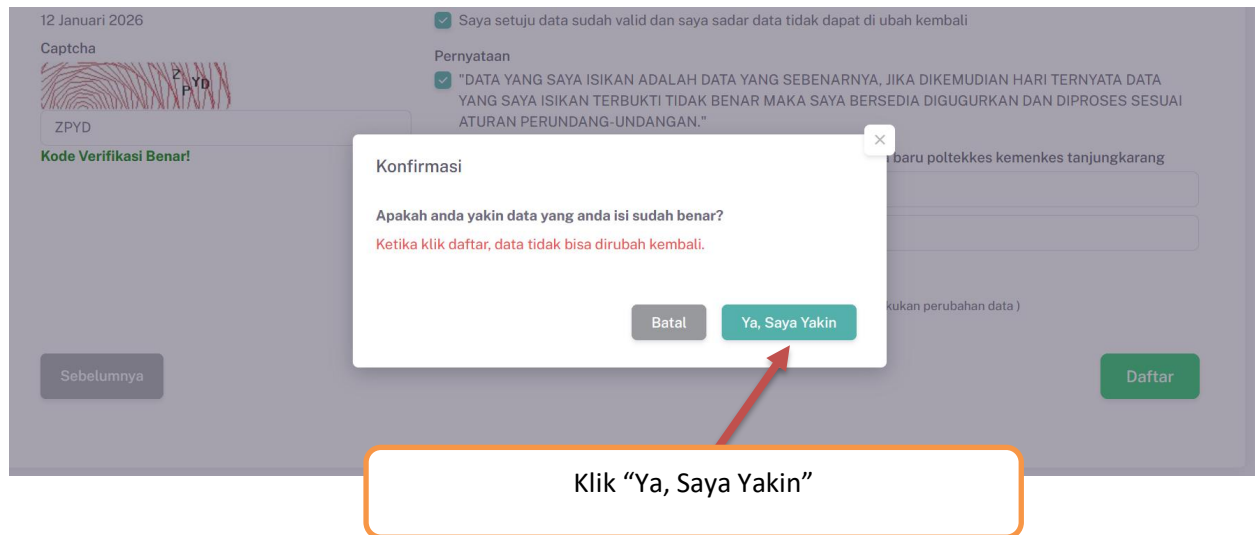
12 Januari 2026

Captcha

ZPYD

ZPYD

Kode Verifikasi Benar!

Saya setuju data sudah valid dan saya sadar data tidak dapat di ubah kembali

Pernyataan

"DATA YANG SAYA ISIKAN ADALAH DATA YANG SEBENARNYA, JIKA DIKEMUDIAN HARI TERNYATA DATA YANG SAYA ISIKAN TERBUKTI TIDAK BENAR MAKA SAYA BERSEDIA DIGUGURKAN DAN DIPROSES SESUAI ATURAN PERUNDANG-UNDANGAN."

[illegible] baru poltekkes kemenkes tanjungkarang

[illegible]kukan perubahan data )

Sebelumnya

Daftar

×

Konfirmasi

Apakah anda yakin data yang anda isi sudah benar?

Ketika klik daftar, data tidak bisa dirubah kembali.

Batal

Ya, Saya Yakin

Klik "Ya, Saya Yakin"